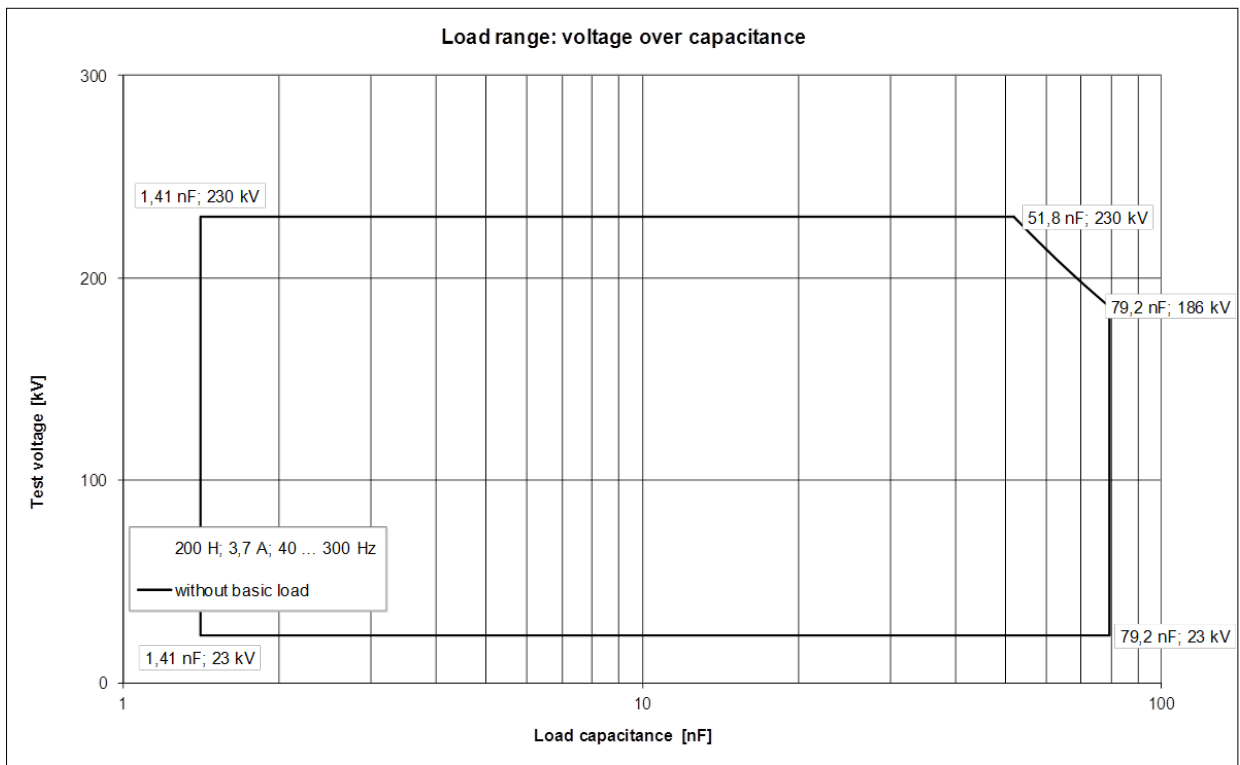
Load range: voltage over capacitance

300

200

100

0

Test voltage [kV]

1,41 nF; 230 kV

51,8 nF; 230 kV

79,2 nF; 186 kV

200 H; 3,7 A; 40 … 300 Hz

without basic load

1,41 nF; 23 kV

79,2 nF; 23 kV

1

10

100

Load capacitance [nF]